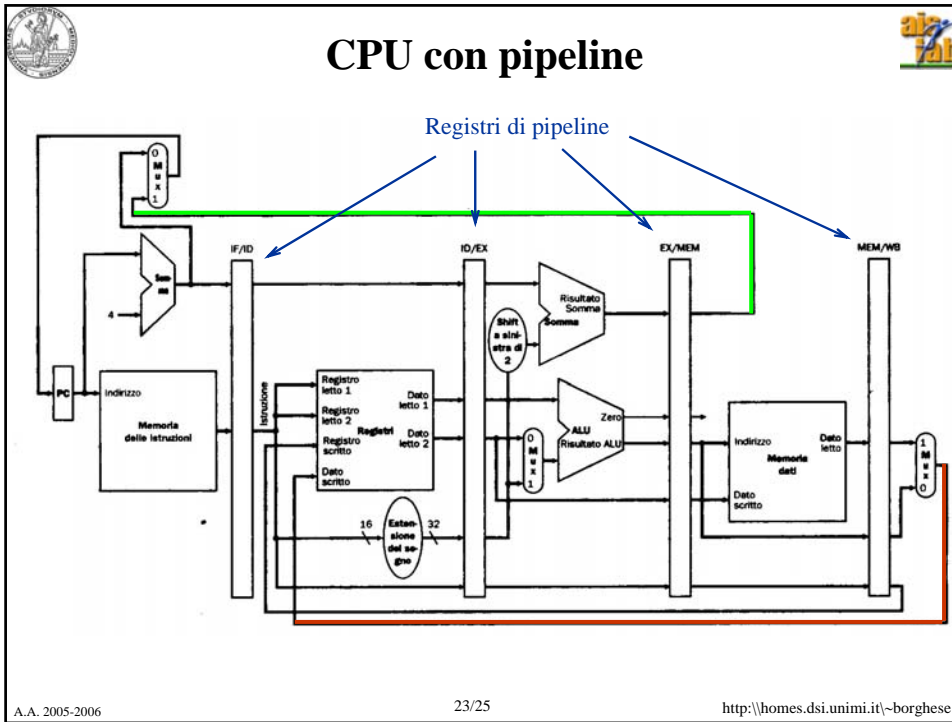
CPU con pipeline

Registri di pipeline

0
M
u
x
1

Somma

4

PC

Indirizzo

Memoria delle istruzioni

IF/ID

Istruzione

Registro letto 1

Registro letto 2

Registro scritto

Dato scritto

Registri

Dato letto 1

Dato letto 2

16

Estensione del segno

32

ID/EX

Shift a sinistra di 2

Risultato Somma

Somma

0
M
u
x
1

ALU

Zero

Risultato ALU

EX/MEM

Indirizzo

Memoria dati

Dato letto

Dato scritto

MEM/WB

1
M
u
x
0

A.A. 2005-2006

23/25

http:\\homes.dsi.unimi.it\~borghese